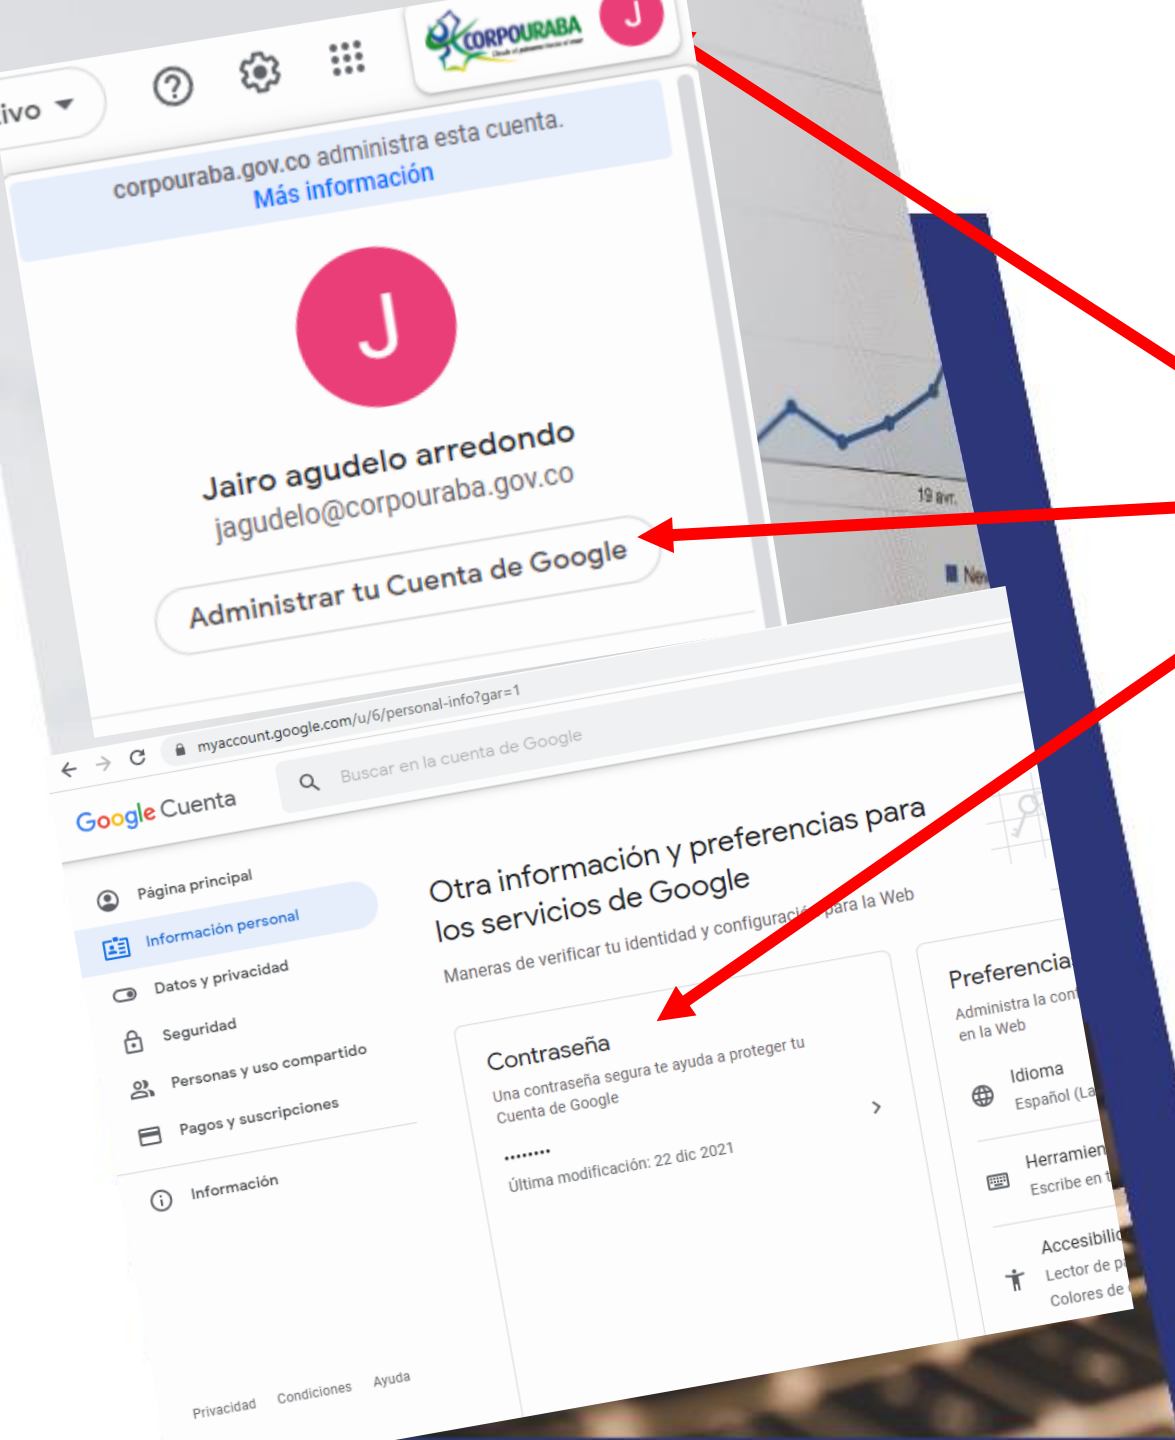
ivo

CORPOURABA

J

corpouraba.gov.co administra esta cuenta.
Más información

J

Jairo agudelo arredondo
jagudelo@corpouraba.gov.co

Administrar tu Cuenta de Google

19 avr.

myaccount.google.com/u/6/personal-info?gar=1

Buscar en la cuenta de Google

Google Cuenta

Página principal
Información personal
Datos y privacidad
Seguridad
Personas y uso compartido
Pagos y suscripciones
Información

Otra información y preferencias para los servicios de Google
Maneras de verificar tu identidad y configuración para la Web

Contraseña
Una contraseña segura te ayuda a proteger tu Cuenta de Google
••••••••
Última modificación: 22 dic 2021

Preferencia
Administra la con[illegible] en la Web
Idioma
Español (La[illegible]
Herramien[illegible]
Escribe en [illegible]
Accesibili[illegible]
Lector de p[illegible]
Colores de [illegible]

Privacidad Condiciones Ayuda